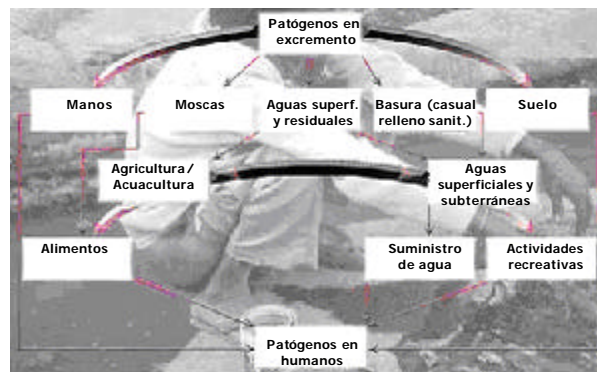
Patógenos en excremento

Manos

Moscas

Aguas superf. y residuales

Basura (casual relleno sanit.)

Suelo

Agricultura / Acuacultura

Aguas superficiales y subterráneas

Alimentos

Suministro de agua

Actividades recreativas

Patógenos en humanos